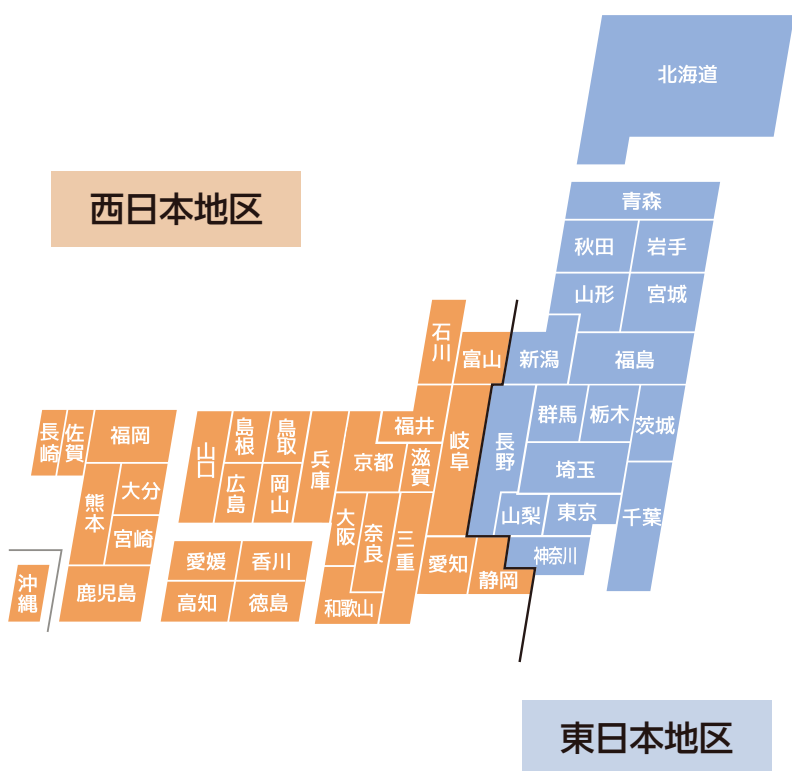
北海道

西日本地区

青森
秋田
岩手
山形
宮城
石川
富山
新潟
福島
長崎
佐賀
福岡
山口
島根
鳥取
兵庫
京都
福井
岐阜
長野
群馬
栃木
茨城
熊本
大分
宮崎
広島
岡山
滋賀
埼玉
大阪
奈良
三重
山梨
東京
千葉
愛媛
香川
神奈川
沖縄
鹿児島
高知
徳島
和歌山
愛知
静岡

東日本地区